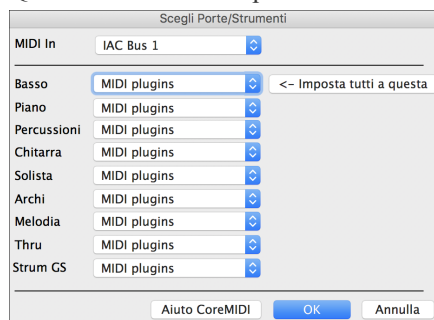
Scegli Porte/Strumenti

MIDI In IAC Bus 1

Basso MIDI plugins <– Imposta tutti a questa

Piano MIDI plugins

Percussioni MIDI plugins

Chitarra MIDI plugins

Solista MIDI plugins

Archi MIDI plugins

Melodia MIDI plugins

Thru MIDI plugins

Strum GS MIDI plugins

Aiuto CoreMIDI OK Annulla